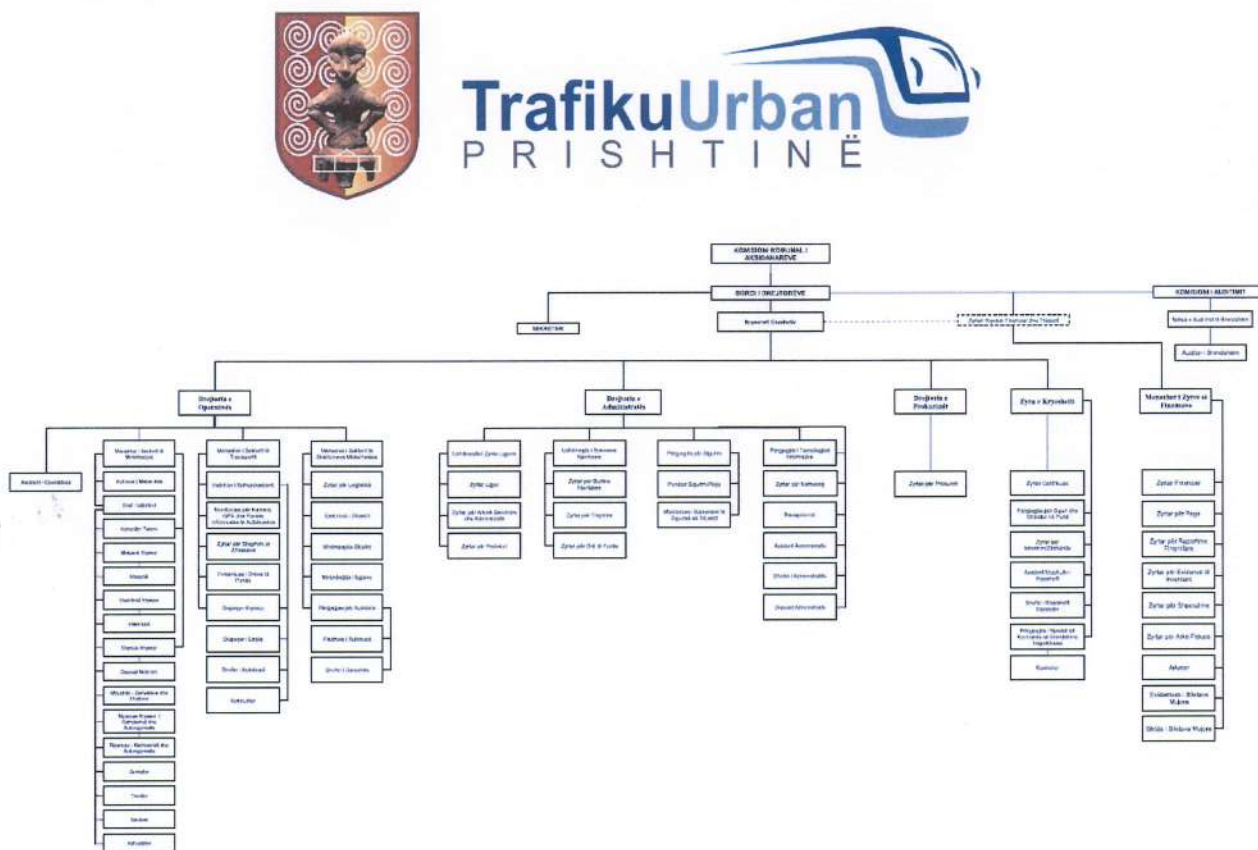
TrafikuUrban
PRISHTINË

KOMISIONI KOMUNAL I AKSIONARËVE

BORDI I DREJTORËVE

KOMISIONI I AUDITIMIT

SEKRETARI

Kryeshefi Ekzekutiv

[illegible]

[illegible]

Auditor i Brendshëm

Drejtoria e Operimeve

Drejtoria e Administratës

Drejtoria e Prokurimit

Zyra e Kryeshefit

Menaxheri i Zyrës së Financave

Asistent i Operimeve

Menaxher i Sektorit të Mirëmbajtjes

Zyrtar për Prokurim

Zyrtar Financiar

Zyrtar për Paga

Zyrtar për Raportime Financiare

Zyrtar për Evidencë të Inventarit

Zyrtar për Shpenzime

Zyrtar për Arkë Pekuni

Arkatar

Evidentues i Biletave Mujore

Shitës i Biletave Mujore

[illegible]